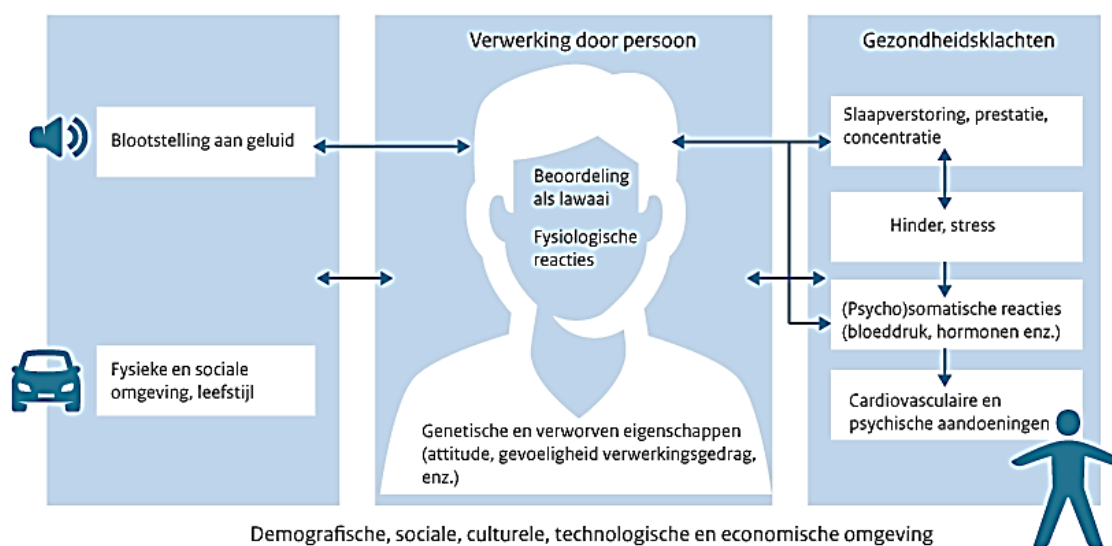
Blootstelling aan geluid

Fysieke en sociale omgeving, leefstijl

Verwerking door persoon

Beoordeling als lawaai

Fysiologische reacties

Genetische en verworven eigenschappen (attitude, gevoeligheid verwerkingsgedrag, enz.)

Gezondheidsklachten

Slaapverstoring, prestatie, concentratie

Hinder, stress

(Psycho)somatische reacties (bloeddruk, hormonen enz.)

Cardiovasculaire en psychische aandoeningen

Demografische, sociale, culturele, technologische en economische omgeving